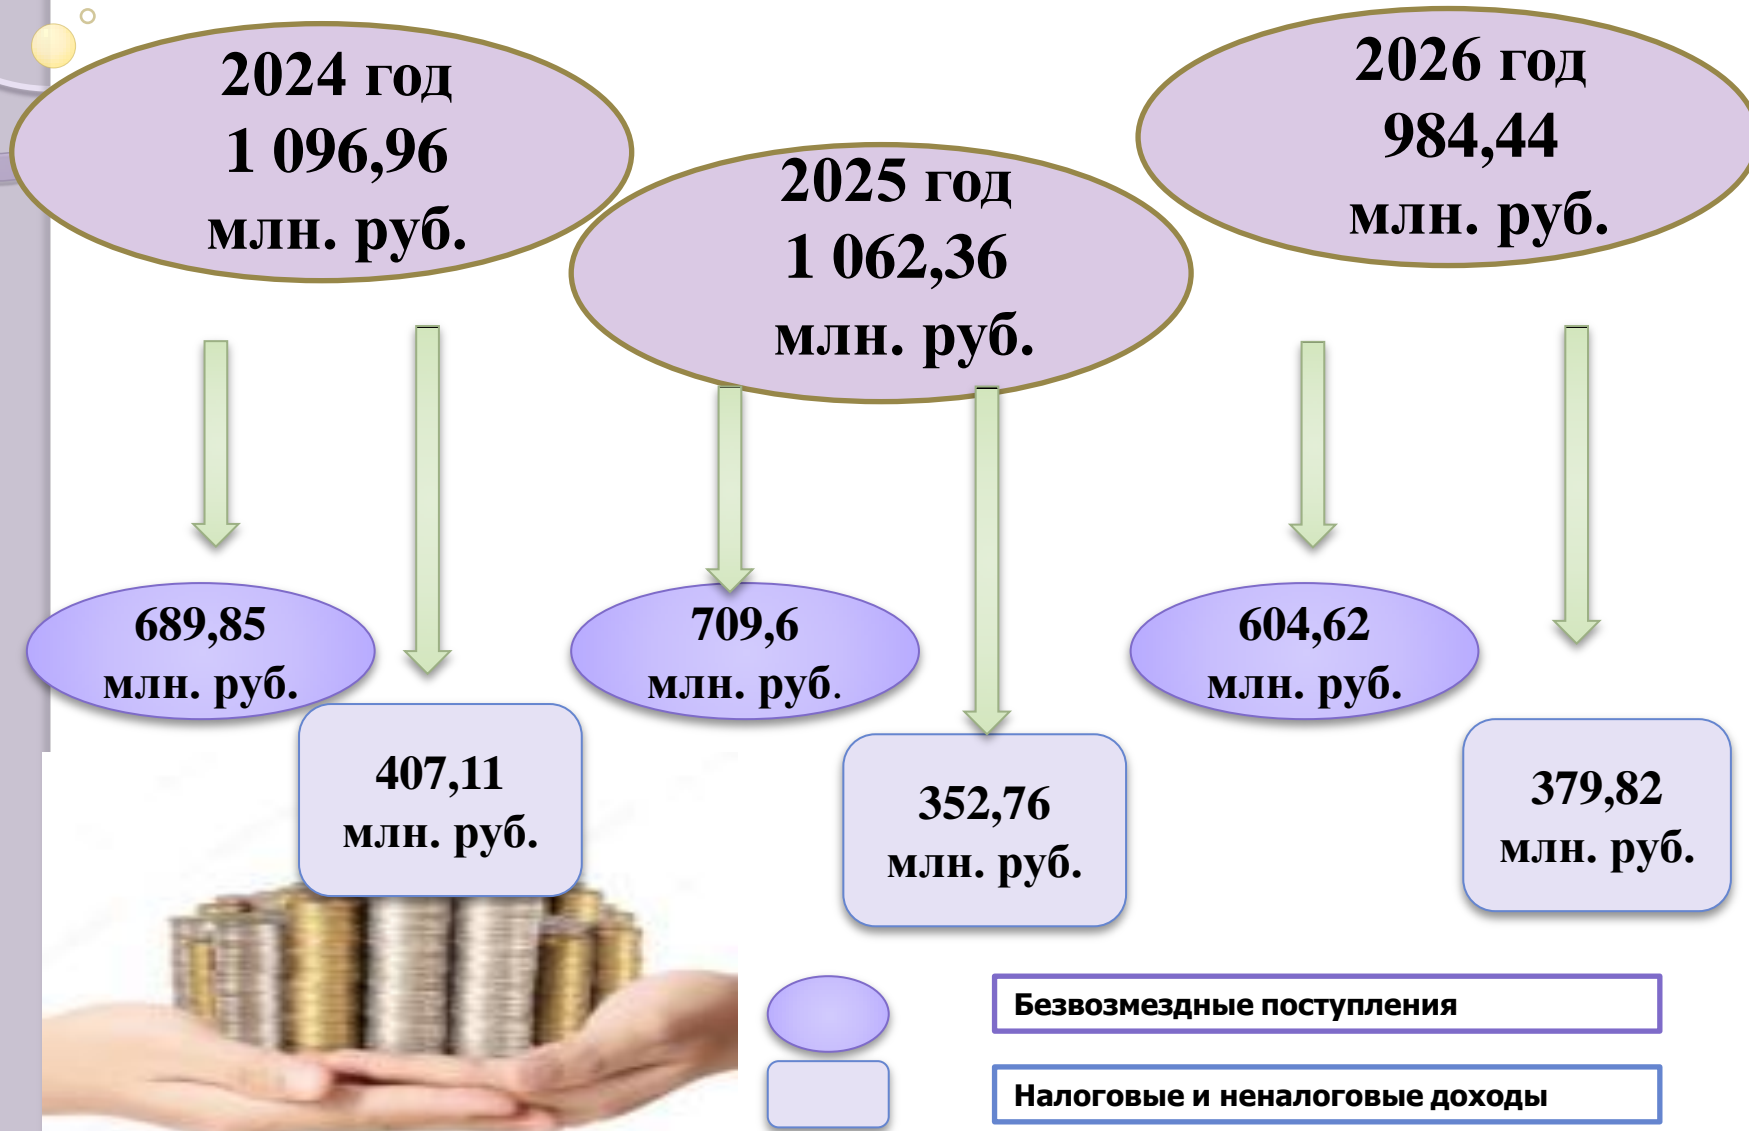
2024 год
1 096,96
млн. руб.

2025 год
1 062,36
млн. руб.

2026 год
984,44
млн. руб.

689,85
млн. руб.

407,11
млн. руб.

709,6
млн. руб.

352,76
млн. руб.

604,62
млн. руб.

379,82
млн. руб.

Безвозмездные поступления

Налоговые и неналоговые доходы